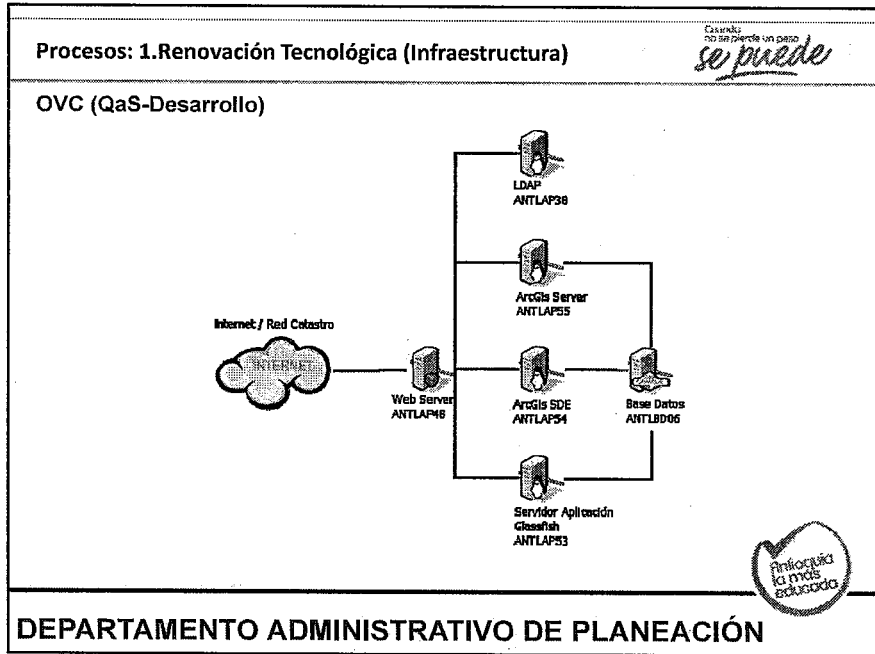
Procesos: 1.Renovación Tecnológica (Infraestructura)

Cuando no se pierde un paso se puede

OVC (QaS-Desarrollo)

LDAP
ANTLAP38

ArcGis Server
ANTLAP55

Internet / Red Catastro

INTERNET

Web Server
ANTLAP46

ArcGis SDE
ANTLAP54

Base Datos
ANTLBD06

Servidor Aplicación Glassfish
ANTLAP53

Antioquia la más educada

DEPARTAMENTO ADMINISTRATIVO DE PLANEACIÓN